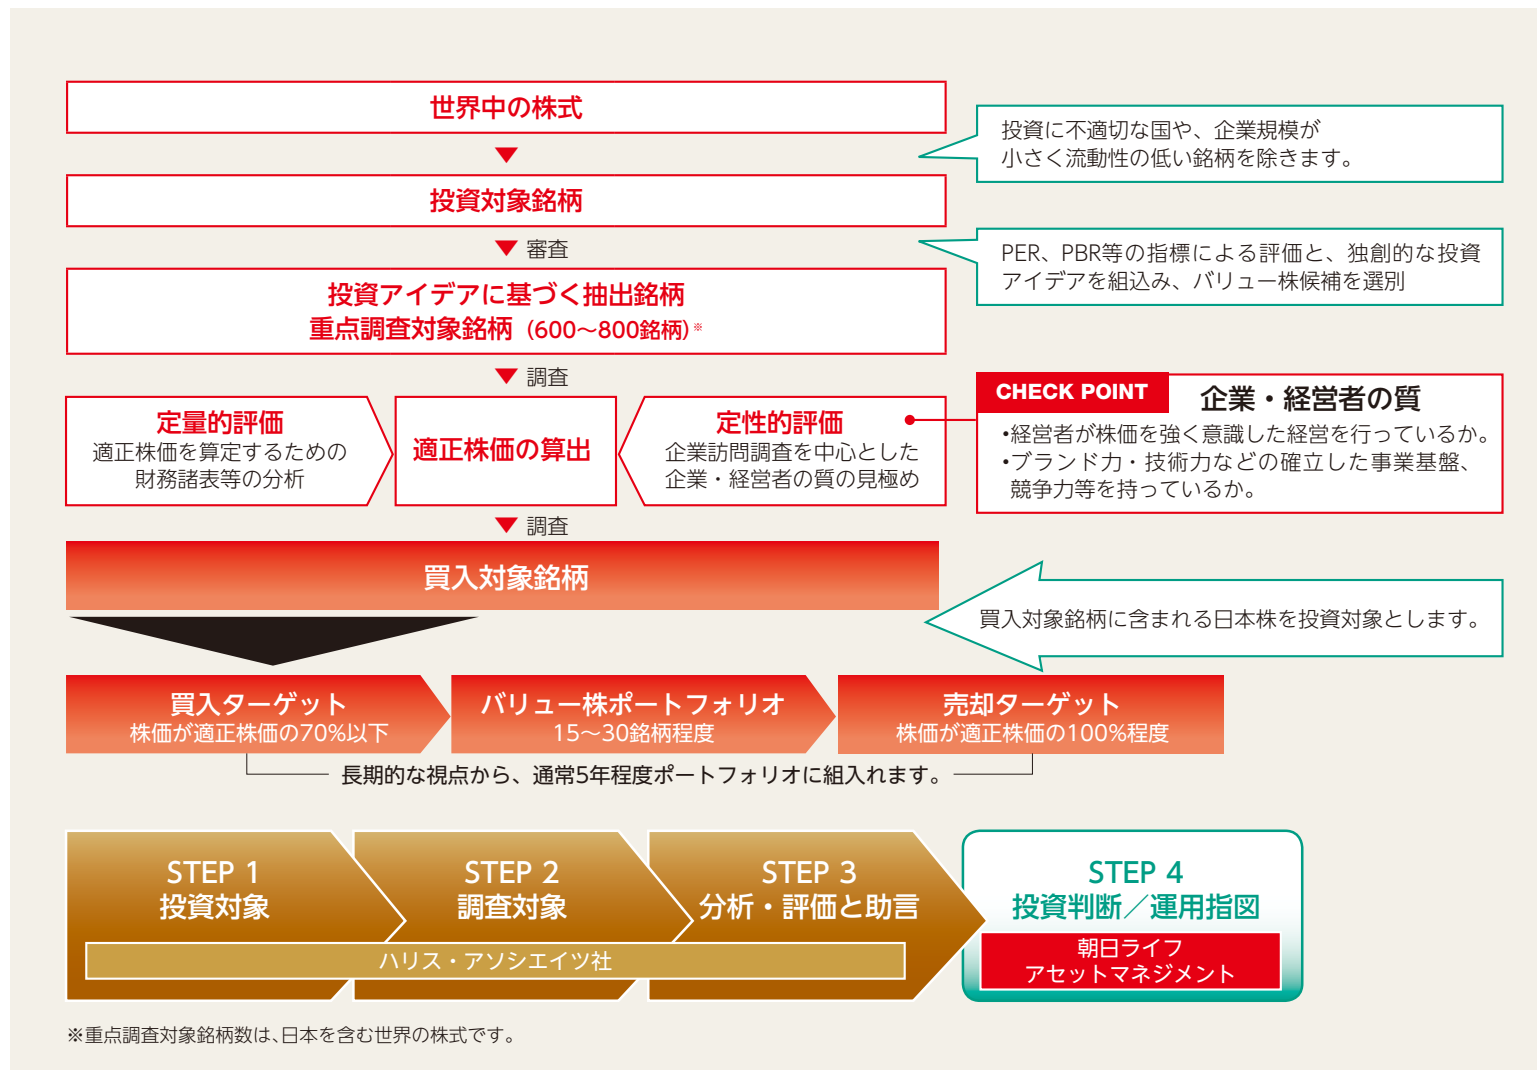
世界中の株式

投資に不適切な国や、企業規模が小さく流動性の低い銘柄を除きます。

投資対象銘柄

審査

PER、PBR等の指標による評価と、独創的な投資アイデアを組込み、バリュー株候補を選別

投資アイデアに基づく抽出銘柄
重点調査対象銘柄（600～800銘柄）※

調査

定量的評価
適正株価を算定するための財務諸表等の分析

適正株価の算出

定性的評価
企業訪問調査を中心とした企業・経営者の質の見極め

CHECK POINT 企業・経営者の質
•経営者が株価を強く意識した経営を行っているか。
•ブランド力・技術力などの確立した事業基盤、競争力等を持っているか。

調査

買入対象銘柄

買入対象銘柄に含まれる日本株を投資対象とします。

買入ターゲット
株価が適正株価の70%以下

バリュー株ポートフォリオ
15～30銘柄程度

売却ターゲット
株価が適正株価の100%程度

長期的な視点から、通常5年程度ポートフォリオに組入れます。

STEP 1
投資対象

STEP 2
調査対象

STEP 3
分析・評価と助言

ハリス・アソシエイツ社

STEP 4
投資判断／運用指図

朝日ライフ
アセットマネジメント

※重点調査対象銘柄数は、日本を含む世界の株式です。